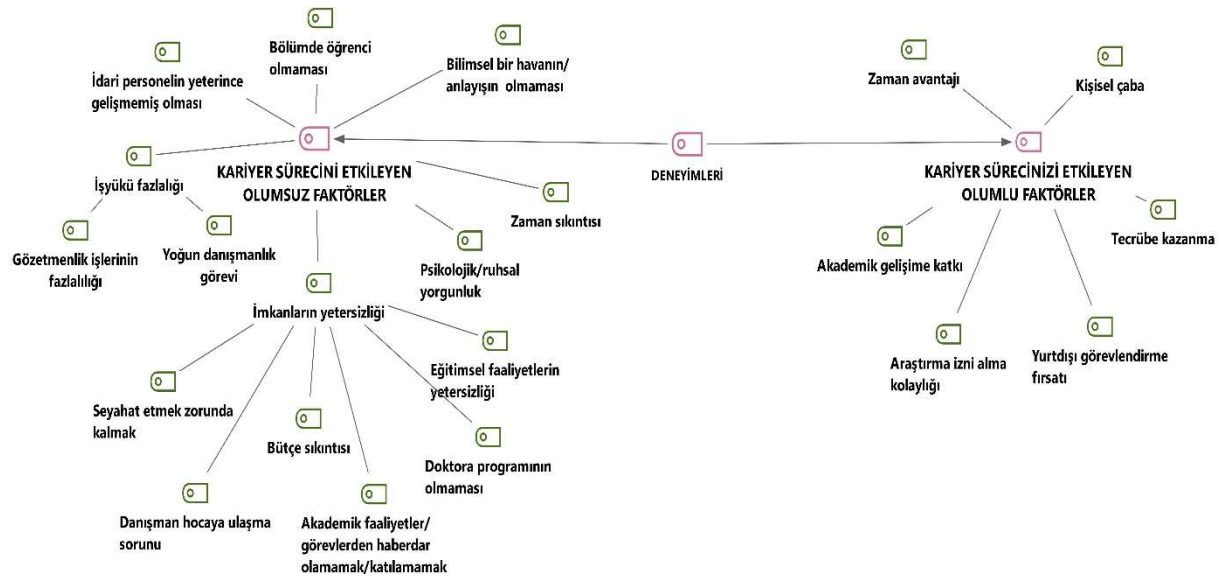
Bölümde öğrenci olmaması

İdari personelin yeterince gelişmemiş olması

Bilimsel bir havanın/ anlayışın olmaması

Zaman avantajı

Kişisel çaba

KARİYER SÜRECİNİ ETKİLEYEN OLUMSUZ FAKTÖRLER

DENEYİMLERİ

KARİYER SÜRECİNİZİ ETKİLEYEN OLUMLU FAKTÖRLER

İşyükü fazlalığı

Zaman sıkıntısı

Gözetmenlik işlerinin fazlalığı

Yoğun danışmanlık görevi

Psikolojik/ruhsal yorgunluk

Akademik gelişime katkı

Tecrübe kazanma

İmkanların yetersizliği

Eğitimsel faaliyetlerin yetersizliği

Araştırma izni alma kolaylığı

Yurtdışı görevlendirme fırsatı

Seyahat etmek zorunda kalmak

Bütçe sıkıntısı

Doktora programının olmaması

Danışman hocaya ulaşma sorunu

Akademik faaliyetler/ görevlerden haberdar olamamak/katılamamak